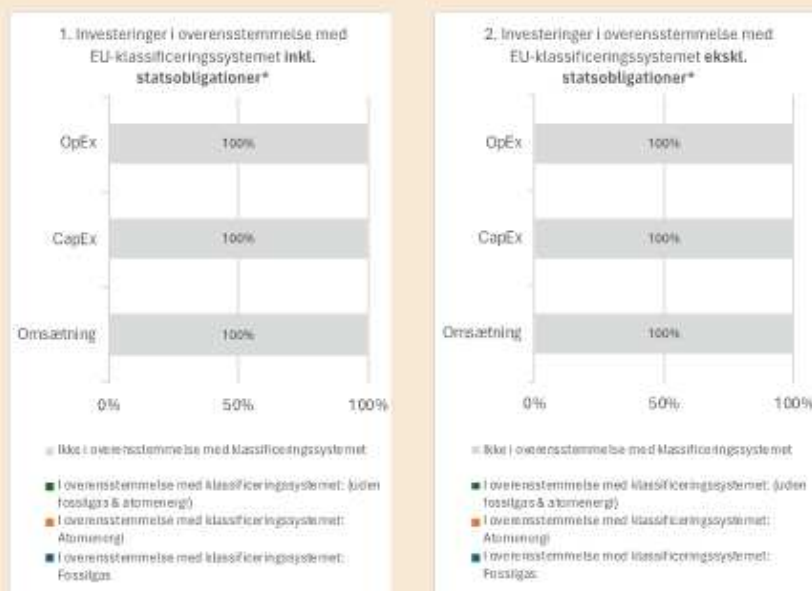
1. Investeringer i overensstemmelse med EU-klassificeringssystemet **inkl. statsobligationer***

OpEx 100%

CapEx 100%

Omsætning 100%

0% 50% 100%

Ikke i overensstemmelse med klassificeringssystemet

I overensstemmelse med klassificeringssystemet: (uden fossilgas & atomenergi)

I overensstemmelse med klassificeringssystemet: Atomenergi

I overensstemmelse med klassificeringssystemet: Fossilgas

2. Investeringer i overensstemmelse med EU-klassificeringssystemet **ekskl. statsobligationer***

OpEx 100%

CapEx 100%

Omsætning 100%

0% 50% 100%

Ikke i overensstemmelse med klassificeringssystemet

I overensstemmelse med klassificeringssystemet: (uden fossilgas & atomenergi)

I overensstemmelse med klassificeringssystemet: Atomenergi

I overensstemmelse med klassificeringssystemet: Fossilgas